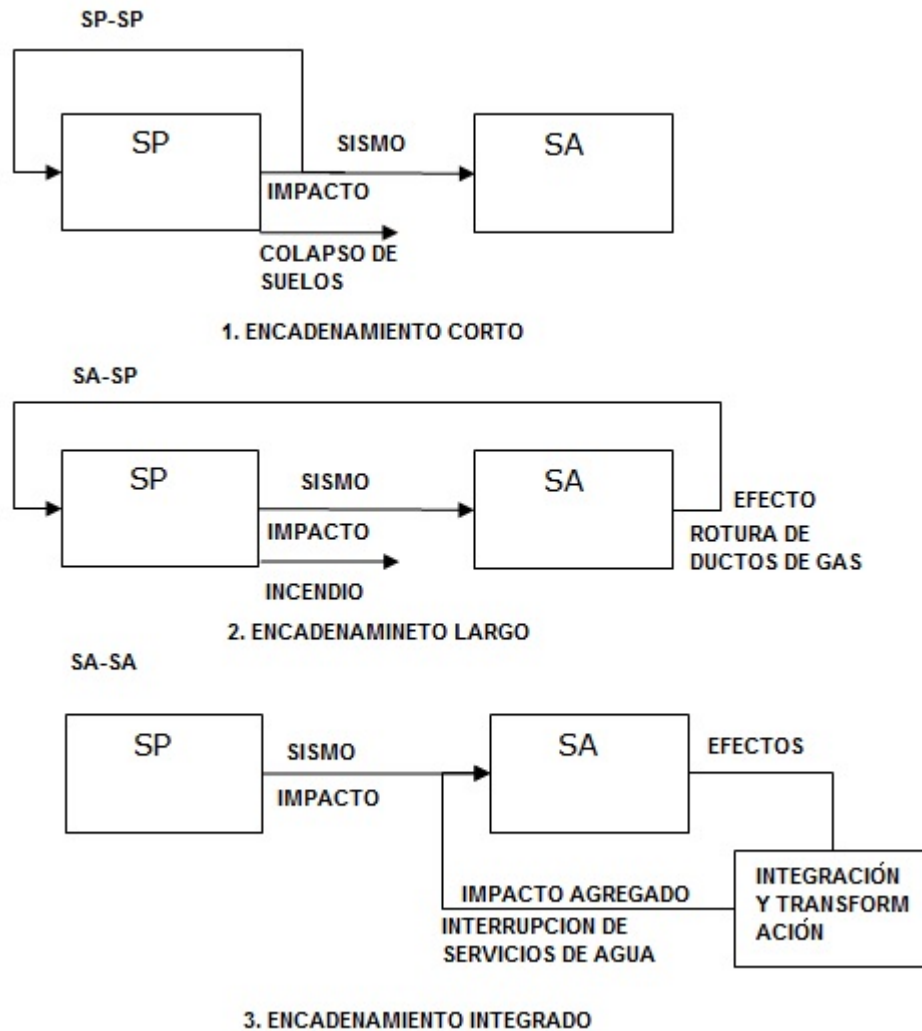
SP-SP

SP

SISMO

SA

IMPACTO

COLAPSO DE SUELOS

1. ENCADENAMIENTO CORTO

SA-SP

SP

SISMO

SA

EFECTO

IMPACTO

ROTURA DE DUCTOS DE GAS

INCENDIO

2. ENCADENAMINETO LARGO

SA-SA

SP

SISMO

SA

EFECTOS

IMPACTO

IMPACTO AGREGADO

INTERRUPCION DE SERVICIOS DE AGUA

INTEGRACIÓN Y TRANSFORM ACIÓN

3. ENCADENAMIENTO INTEGRADO